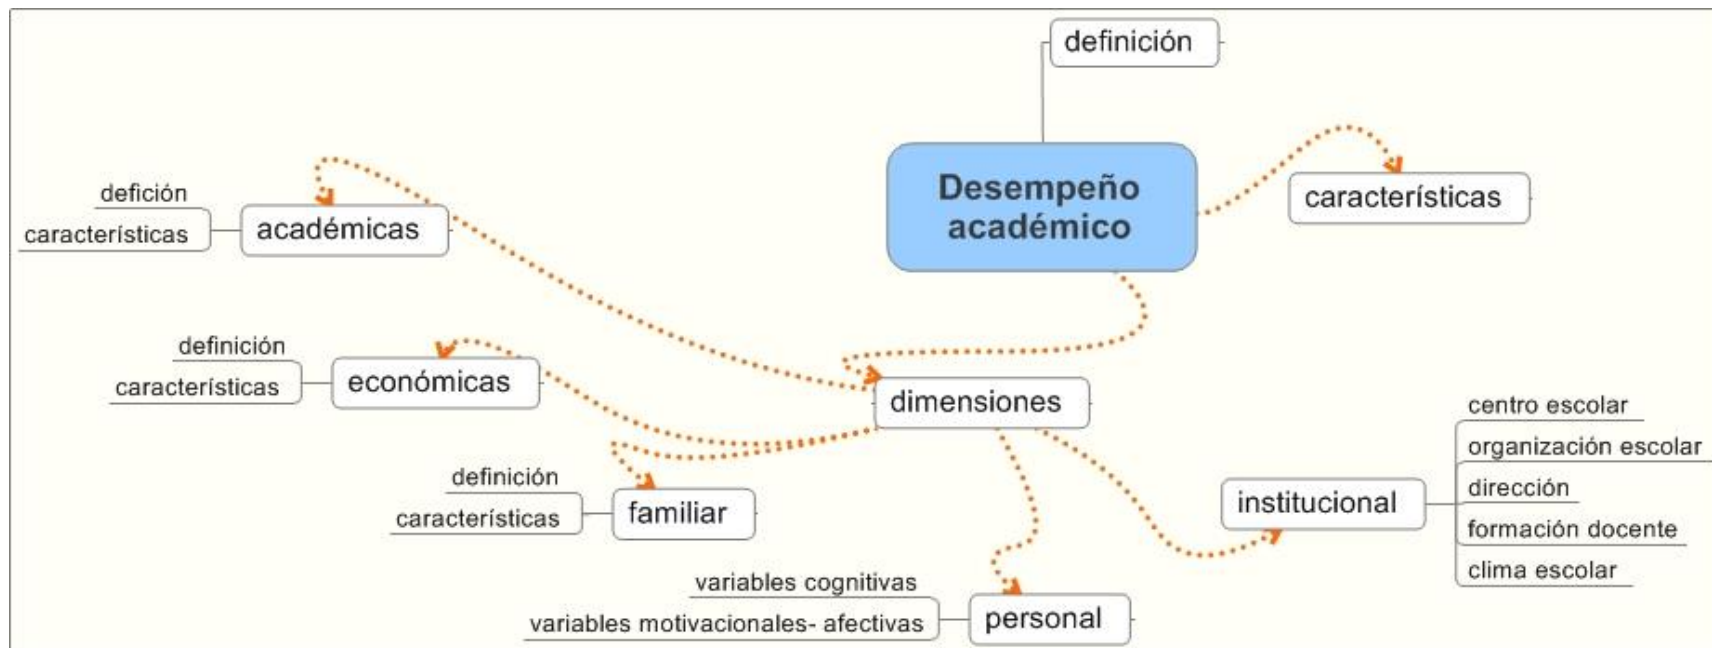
definición

Desempeño académico

características

defición
características
académicas

definición
características
económicas

dimensiones

definición
características
familiar

institucional
centro escolar
organización escolar
dirección
formación docente
clima escolar

variables cognitivas
variables motivacionales- afectivas
personal